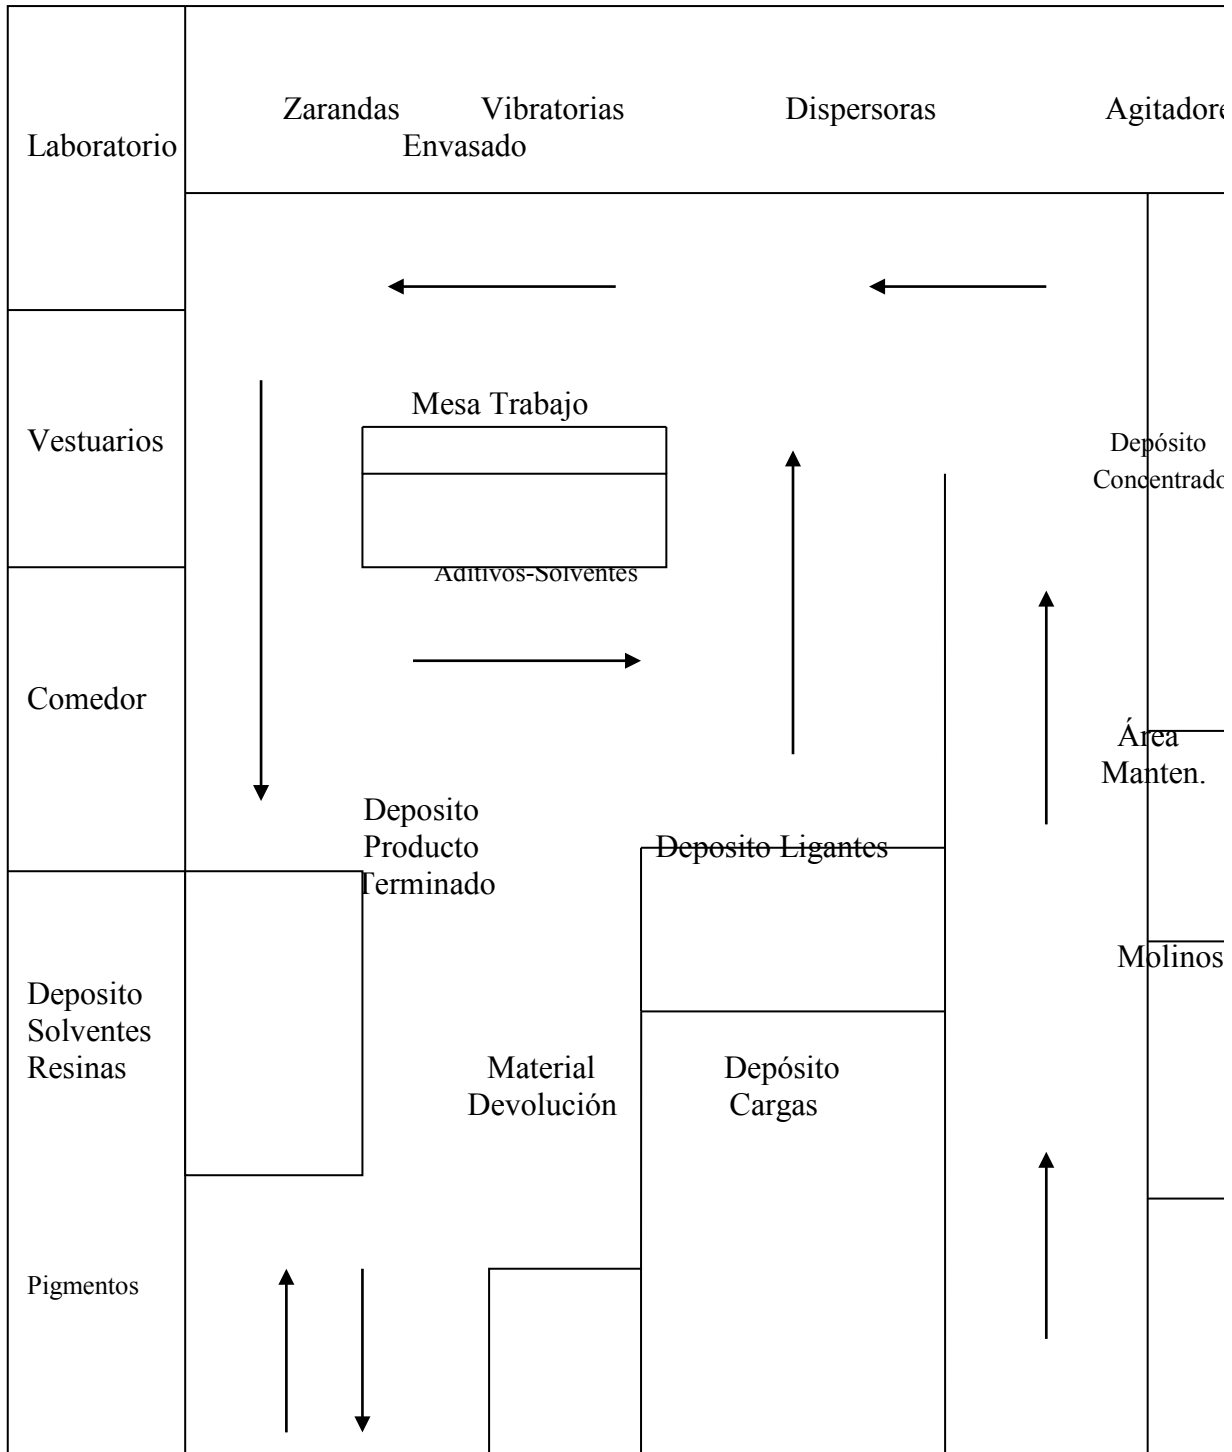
Laboratorio

Zarandas Vibratorias Dispersoras Agitadore
Envasado

Vestuarios

Mesa Trabajo

Aditivos-Solventes

Depósito
Concentrado

Comedor

Área
Manten.

Deposito
Producto
Terminado

Deposito Ligantes

Molinos

Deposito
Solventes
Resinas

Material
Devolución

Depósito
Cargas

Pigmentos